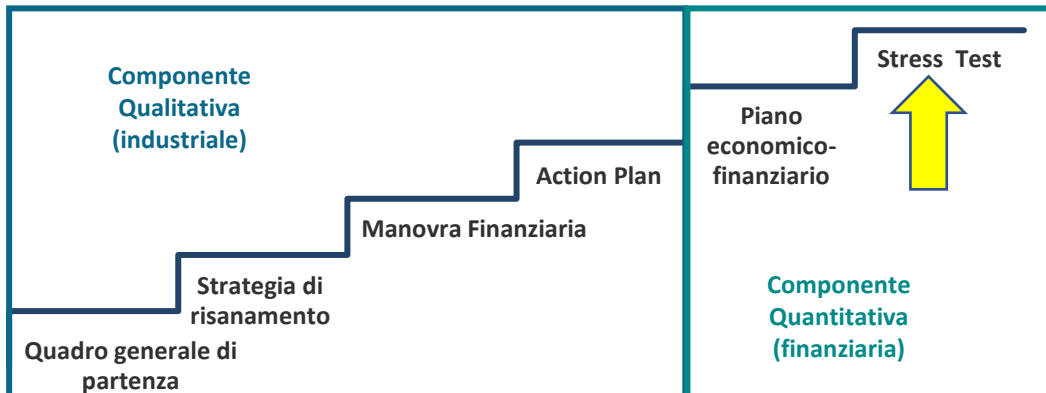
Componente Qualitativa (industriale)

Quadro generale di partenza

Strategia di risanamento

Manovra Finanziaria

Action Plan

Piano economico-finanziario

Stress Test

Componente Quantitativa (finanziaria)